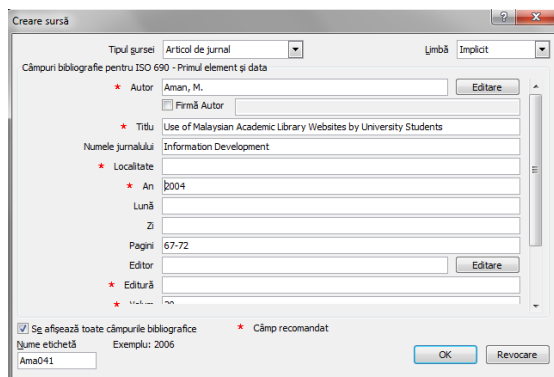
Creare sursă

?

Tipul sursei Articol de jurnal

Limbă Implicit

Câmpuri bibliografice pentru ISO 690 - Primul element și data

* Autor Aman, M.

Editare

Firmă Autor

* Titlu Use of Malaysian Academic Library Websites by University Students

Numele jurnalului Information Development

* Localitate

* An 2004

Lună

Zi

Pagini 67-72

Editor

Editare

* Editură

* Volum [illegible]

Se afișează toate câmpurile bibliografice

* Câmp recomandat

Nume etichetă

Exemplu: 2006

Ama041

OK

Revocare